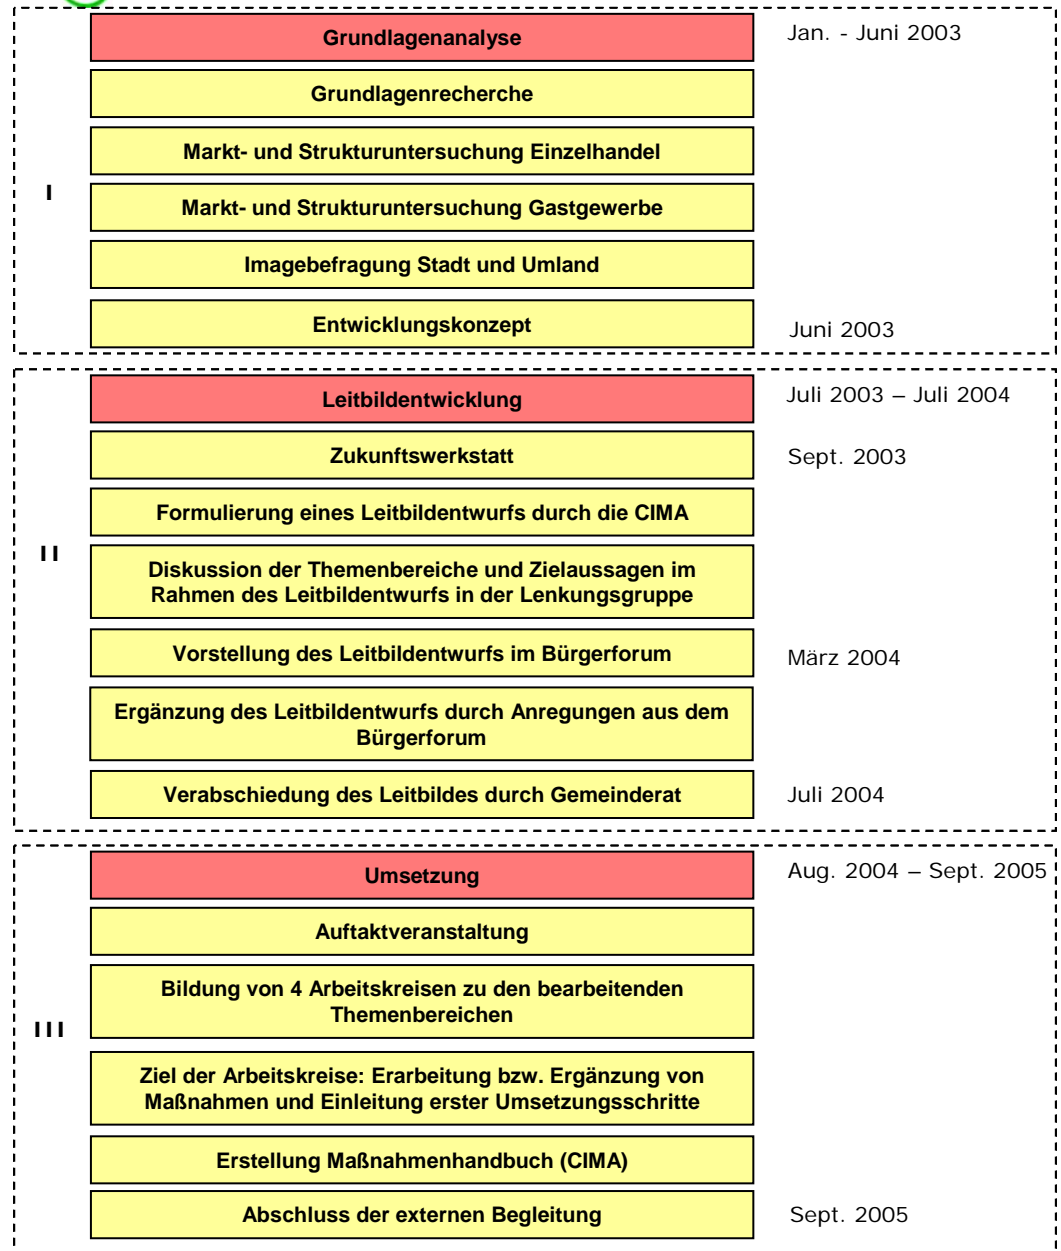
I

Grundlagenanalyse

Jan. - Juni 2003

Grundlagenrecherche

Markt- und Strukturuntersuchung Einzelhandel

Markt- und Strukturuntersuchung Gastgewerbe

Imagebefragung Stadt und Umland

Entwicklungskonzept

Juni 2003

II

Leitbildentwicklung

Juli 2003 – Juli 2004

Zukunftswerkstatt

Sept. 2003

Formulierung eines Leitbildentwurfs durch die CIMA

Diskussion der Themenbereiche und Zielaussagen im Rahmen des Leitbildentwurfs in der Lenkungsgruppe

Vorstellung des Leitbildentwurfs im Bürgerforum

März 2004

Ergänzung des Leitbildentwurfs durch Anregungen aus dem Bürgerforum

Verabschiedung des Leitbildes durch Gemeinderat

Juli 2004

III

Umsetzung

Aug. 2004 – Sept. 2005

Auftaktveranstaltung

Bildung von 4 Arbeitskreisen zu den bearbeitenden Themenbereichen

Ziel der Arbeitskreise: Erarbeitung bzw. Ergänzung von Maßnahmen und Einleitung erster Umsetzungsschritte

Erstellung Maßnahmenhandbuch (CIMA)

Abschluss der externen Begleitung

Sept. 2005